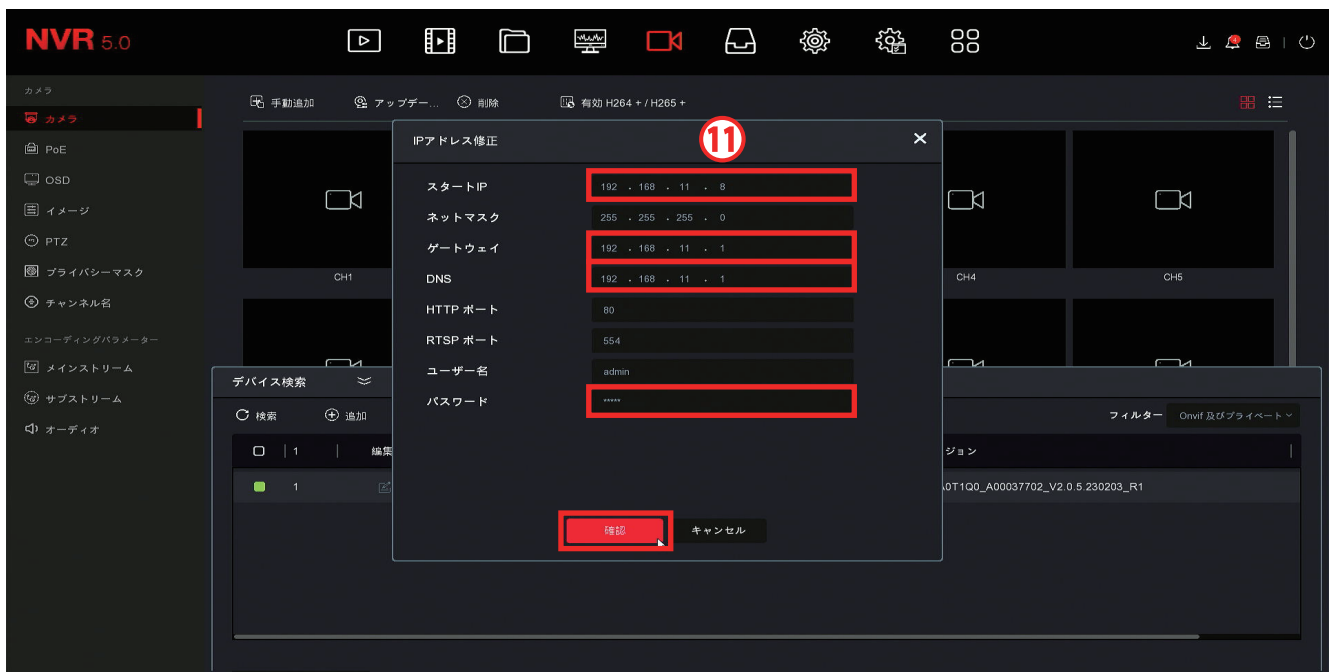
NVR 5.0

カメラ
カメラ
PoE
OSD
イメージ
PTZ
プライバシーマスク
チャンネル名
エンコーディングパラメーター
メインストリーム
サブストリーム
オーディオ

手動追加 アップデー... 削除 有効 H264 + / H265 +

CH1 CH4 CH5

IPアドレス修正
⑪
スタートIP 192 . 168 . 11 . 8
ネットマスク 255 . 255 . 255 . 0
ゲートウェイ 192 . 168 . 11 . 1
DNS 192 . 168 . 11 . 1
HTTP ポート 80
RTSP ポート 554
ユーザー名 admin
パスワード *****
確認 キャンセル

デバイス検索
検索 追加
フィルター Onvif 及びプライベート
1 編集 ジョン
1 A0T1Q0_A00037702_V2.0.5.230203_R1